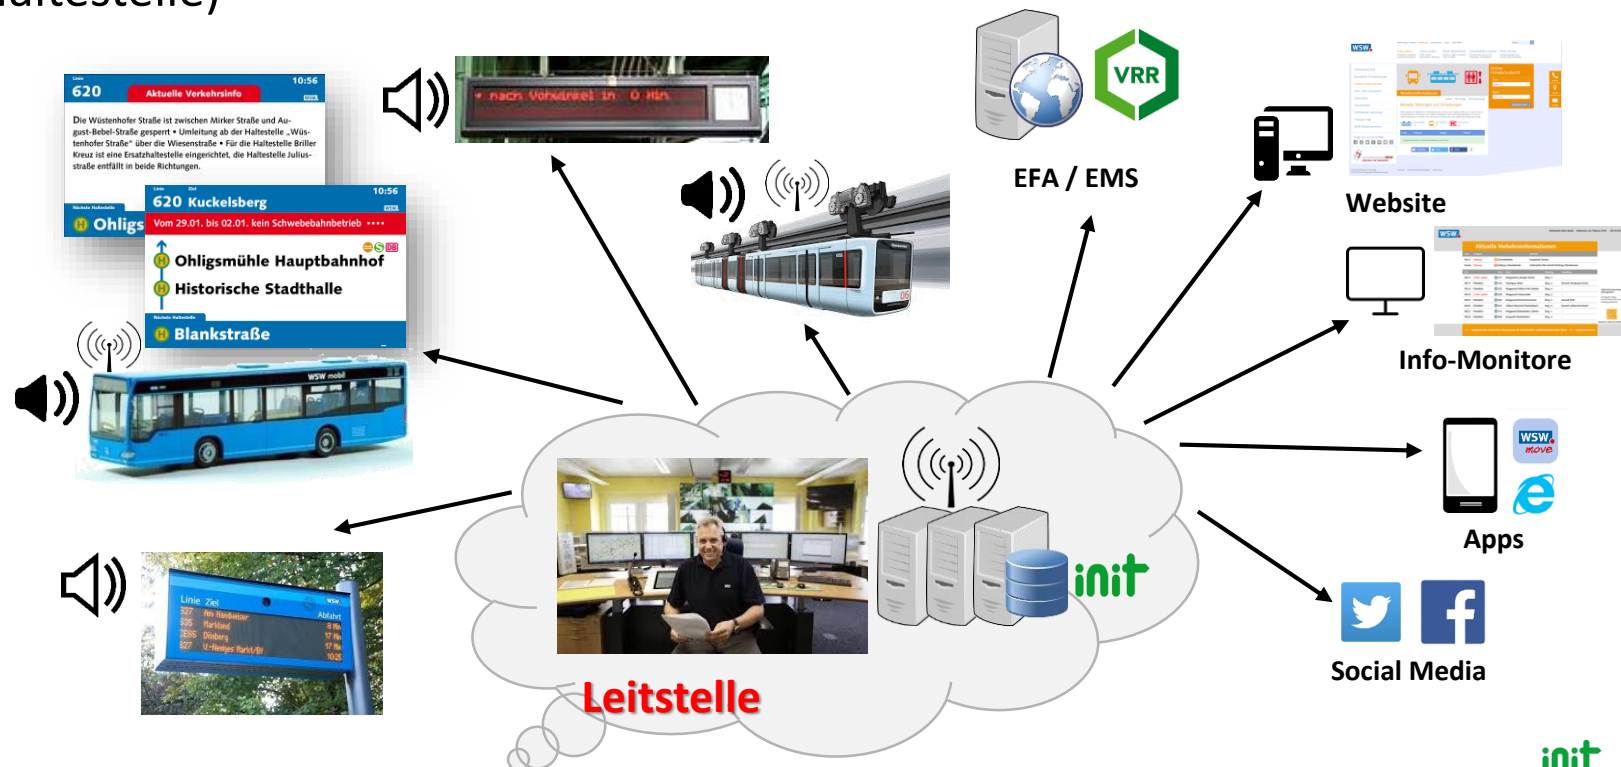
altestelle)

Linie 620 Aktuelle Verkehrsinfo 10:56

Die Wüstenhofer Straße ist zwischen Mirker Straße und Au-gust-Bebel-Straße gesperrt • Umleitung ab der Haltestelle „Wüstenhofer Straße" über die Wiesenstraße • Für die Haltestelle Briller Kreuz ist eine Ersatzhaltestelle eingerichtet, die Haltestelle Julius-straße entfällt in beide Richtungen.

Nächste Haltestelle Ohligs

Linie Ziel 10:56
620 Kuckelsberg
Vom 29.01. bis 02.01. kein Schwebebahnbetrieb ••••
Ohligsmühle Hauptbahnhof
Historische Stadthalle
Nächste Haltestelle
Blankstraße

nach Vohwinkel in 0 Min

WSW mobil

Linie Ziel Abfahrt
327 Am Handweiser
335 Markland
CE65 Dönberg
627 U-Nenliges Markt/Bf

EFA / EMS
VRR

Website

Info-Monitore

WSW move

Apps

Social Media

init

Leitstelle

init